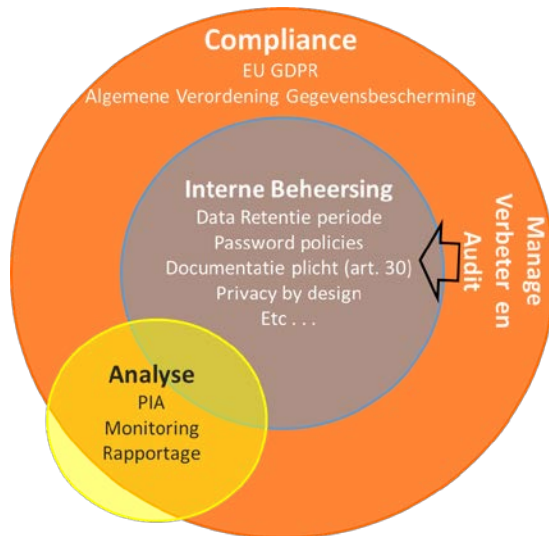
Compliance
EU GDPR
Algemene Verordening Gegevensbescherming

Interne Beheersing
Data Retentie periode
Password policies
Documentatie plicht (art. 30)
Privacy by design
Etc . . .

Manage
Verbeter en
Audit

Analyse
PIA
Monitoring
Rapportage